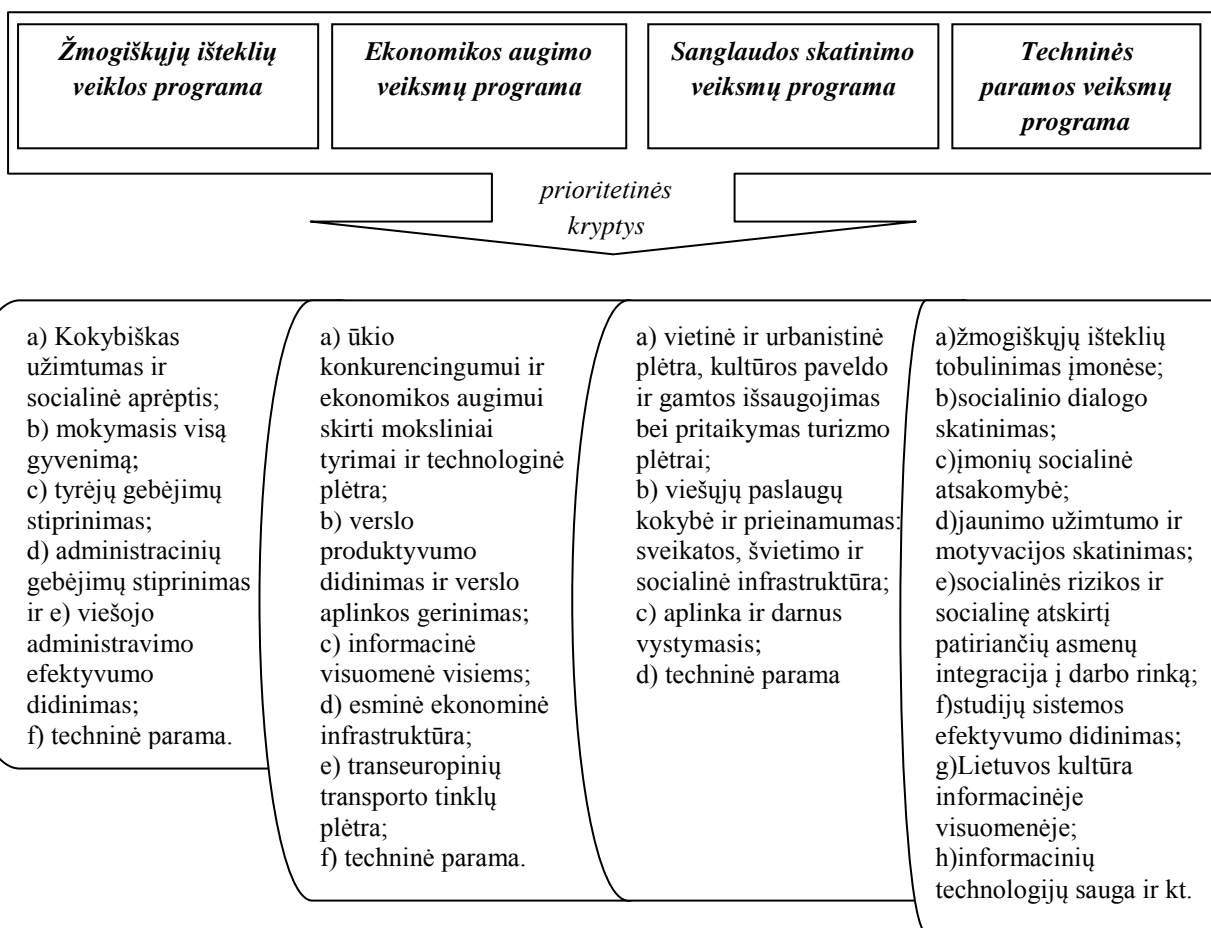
**Žmogiškųjų išteklių veiklos programa**

**Ekonomikos augimo veiksmų programa**

**Sanglaudos skatinimo veiksmų programa**

**Techninės paramos veiksmų programa**

*prioritetinės kryptys*

a) Kokybiškas užimtumas ir socialinė aprėptis;
b) mokymasis visą gyvenimą;
c) tyrėjų gebėjimų stiprinimas;
d) administracinių gebėjimų stiprinimas ir e) viešojo administravimo efektyvumo didinimas;
f) techninė parama.

a) ūkio konkurencingumui ir ekonomikos augimui skirti moksliniai tyrimai ir technologinė plėtra;
b) verslo produktyvumo didinimas ir verslo aplinkos gerinimas;
c) informacinė visuomenė visiems;
d) esminė ekonominė infrastruktūra;
e) transeuropinių transporto tinklų plėtra;
f) techninė parama.

a) vietinė ir urbanistinė plėtra, kultūros paveldo ir gamtos išsaugojimas bei pritaikymas turizmo plėtrai;
b) viešųjų paslaugų kokybė ir prieinamumas: sveikatos, švietimo ir socialinė infrastruktūra;
c) aplinka ir darnus vystymasis;
d) techninė parama

a)žmogiškųjų išteklių tobulinimas įmonėse;
b)socialinio dialogo skatinimas;
c)įmonių socialinė atsakomybė;
d)jaunimo užimtumo ir motyvacijos skatinimas;
e)socialinės rizikos ir socialinę atskirtį patiriančių asmenų integracija į darbo rinką;
f)studijų sistemos efektyvumo didinimas;
g)Lietuvos kultūra informacinėje visuomenėje;
h)informacinių technologijų sauga ir kt.